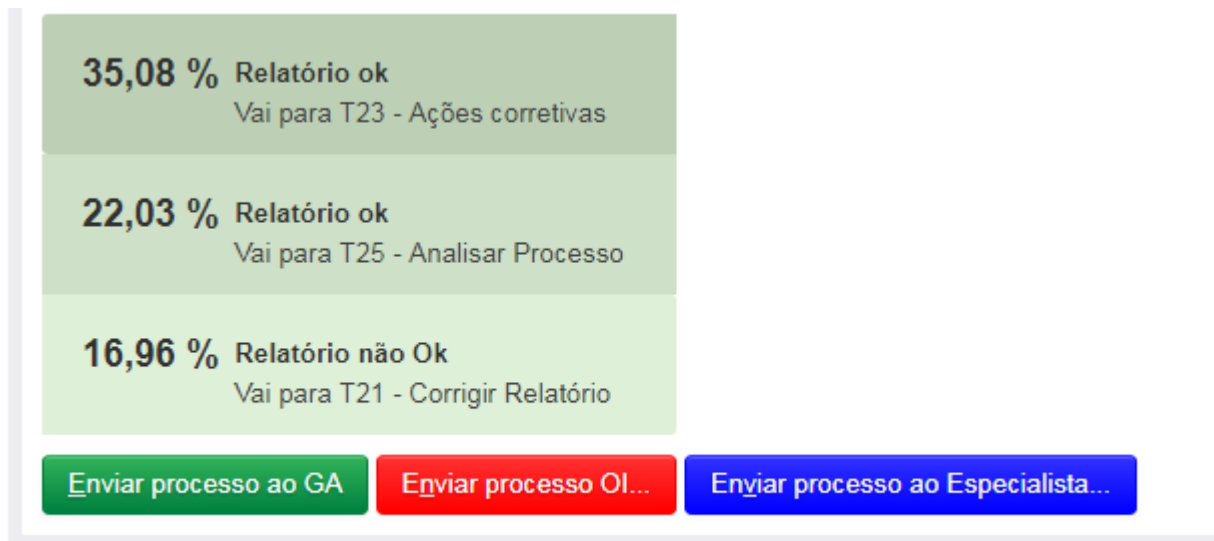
35,08 % Relatório ok
Vai para T23 - Ações corretivas

22,03 % Relatório ok
Vai para T25 - Analisar Processo

16,96 % Relatório não Ok
Vai para T21 - Corrigir Relatório

Enviar processo ao GA | Enviar processo OI... | Enviar processo ao Especialista...